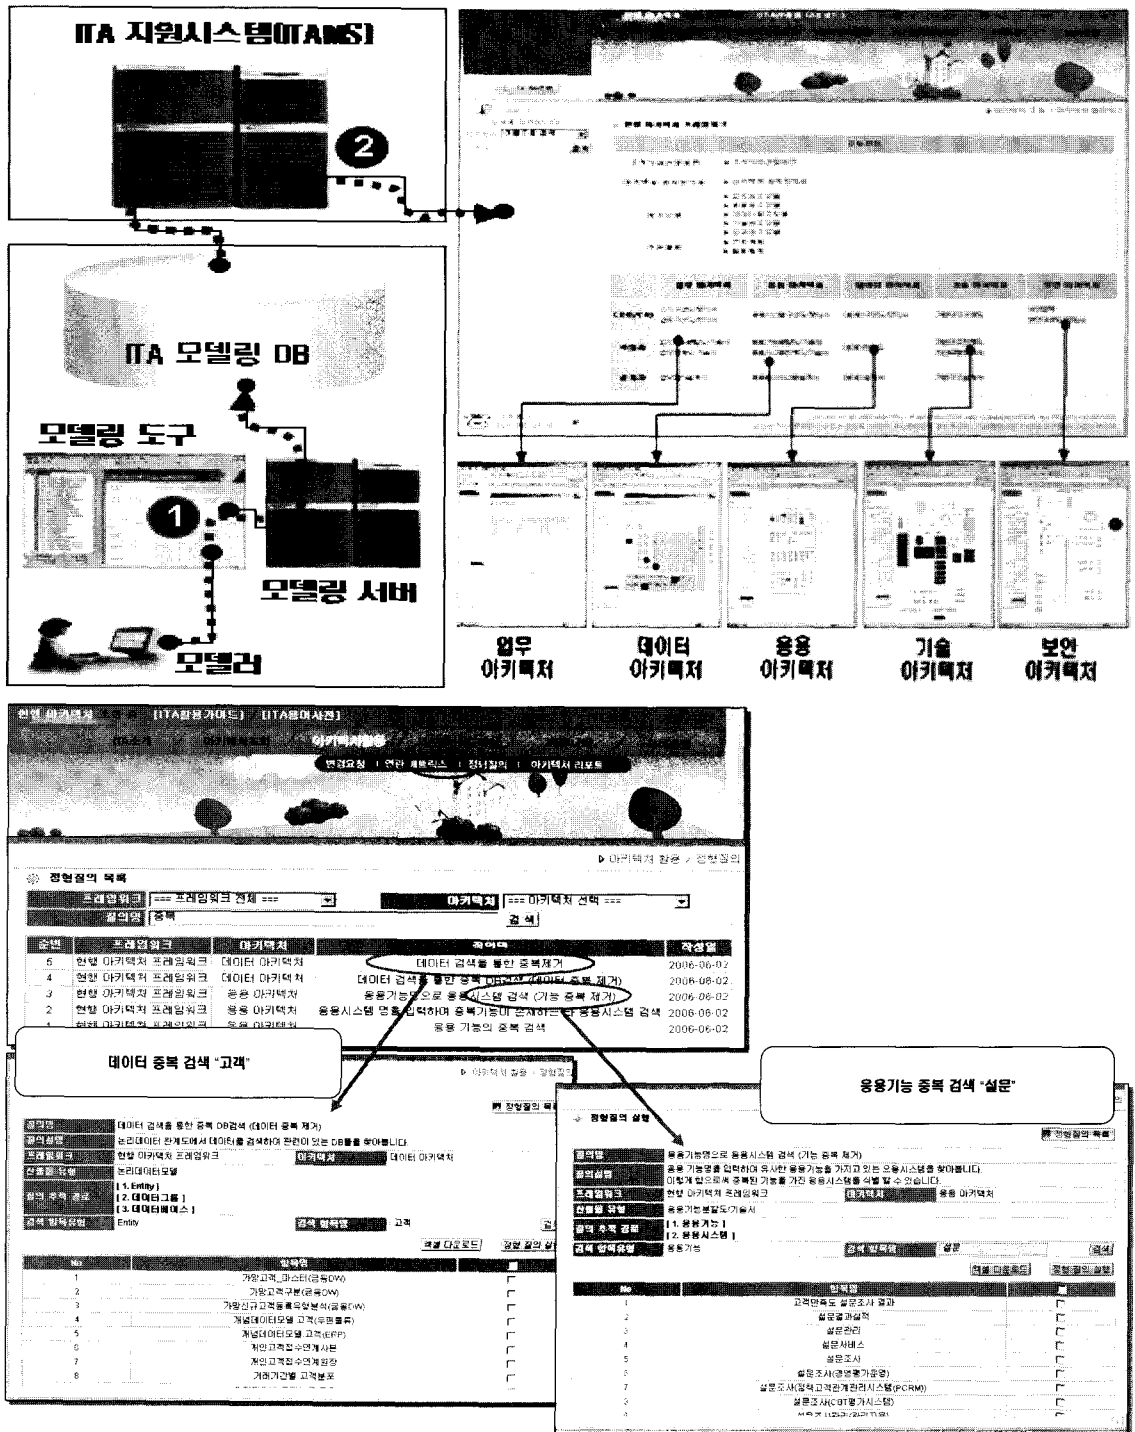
ITA 지원시스템(ITAMS)

2

ITA 모델링 DB

모델링 도구

1

모델링 서버

모델러

업무 아키텍처

데이터 아키텍처

응용 아키텍처

기술 아키텍처

보안 아키텍처

현행 아키텍처 [ITA활용가이드] [ITA용어사전]

아키텍처활용

변경요청 | 연관 매트릭스 | 정형질의 | 아키텍처 리포트

▶ 아키텍처 활용 > 정형질의

정형질의 목록

프레임워크 === 프레임워크 전체 === 아키텍처 === 아키텍처 선택 ===

질의명 중복 검색

| 순번 | 프레임워크 | 아키텍처 | 질의명 | 작성일 |
|---|---|---|---|---|
| 5 | 현행 아키텍처 프레임워크 | 데이터 아키텍처 | 데이터 검색을 통한 중복제거 | 2006-06-02 |
| 4 | 현행 아키텍처 프레임워크 | 데이터 아키텍처 | 데이터 검색을 통한 중복 DB검색 (데이터 중복 제거) | 2006-06-02 |
| 3 | 현행 아키텍처 프레임워크 | 응용 아키텍처 | 응용기능명으로 응용시스템 검색 (기능 중복 제거) | 2006-06-02 |
| 2 | 현행 아키텍처 프레임워크 | 응용 아키텍처 | 응용시스템 명을 입력하여 중복기능이 존재하는지 응용시스템 검색 | 2006-06-02 |
| 1 | 현행 아키텍처 프레임워크 | 응용 아키텍처 | 응용 기능의 중복 검색 | 2006-06-02 |

데이터 중복 검색 "고객"

▶ 아키텍처 활용 > 정형질의

정형질의 목록

| 질의명 | 데이터 검색을 통한 중복 DB검색 (데이터 중복 제거) | | |
|---|---|---|---|
| 질의설명 | 논리데이터 관계도에서 데이터를 검색하여 관련이 있는 DB를 찾아봅니다. | | |
| 프레임워크 | 현행 아키텍처 프레임워크 | 아키텍처 | 데이터 아키텍처 |
| 산출물 유형 | 논리데이터모델 | | |
| 질의 추적 경로 | [1. Entity] [2. 데이터그룹] [3. 데이터베이스] | | |
| 검색 항목유형 | Entity | 검색 항목명 | 고객 |

엑셀 다운로드 정형 질의 실행

| No | 항목명 | |
|---|---|---|
| 1 | 가망고객_마스터(금융DW) | |
| 2 | 가망고객구분(금융DW) | |
| 3 | 가망신규고객등록유형분석(금융DW) | |
| 4 | 개념데이터모델 고객(우편물류) | |
| 5 | 개념데이터모델 고객(EPP) | |
| 6 | 개인고객접수연계사본 | |
| 7 | 개인고객접수연계원장 | |
| 8 | 거래기간별 고객분포 | |

응용기능 중복 검색 "설문"

정형질의 실행

정형질의 목록

| 질의명 | 응용기능명으로 응용시스템 검색 (기능 중복 제거) | | |
|---|---|---|---|
| 질의설명 | 응용 기능명을 입력하여 유사한 응용기능을 가지고 있는 응용시스템을 찾아봅니다. 이렇게 함으로써 중복된 기능을 가진 응용시스템을 식별 할 수 있습니다. | | |
| 프레임워크 | 현행 아키텍처 프레임워크 | 아키텍처 | 응용 아키텍처 |
| 산출물 유형 | 응용기능분할도/기능서 | | |
| 질의 추적 경로 | [1. 응용기능] [2. 응용시스템] | | |
| 검색 항목유형 | 응용기능 | 검색 항목명 | 설문 |

검색

엑셀 다운로드 정형질의 실행

| No | 항목명 | |
|---|---|---|
| 1 | 고객만족도 설문조사 결과 | |
| 2 | 설문결과집계 | |
| 3 | 설문관리 | |
| 4 | 설문서비스 | |
| 5 | 설문조사 | |
| 6 | 설문조사(경영평가운영) | |
| 7 | 설문조사(정책고객관계관리시스템(PCRM) | |
| 8 | 설문조사(CBT평가시스템) | |
| 9 | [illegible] | |